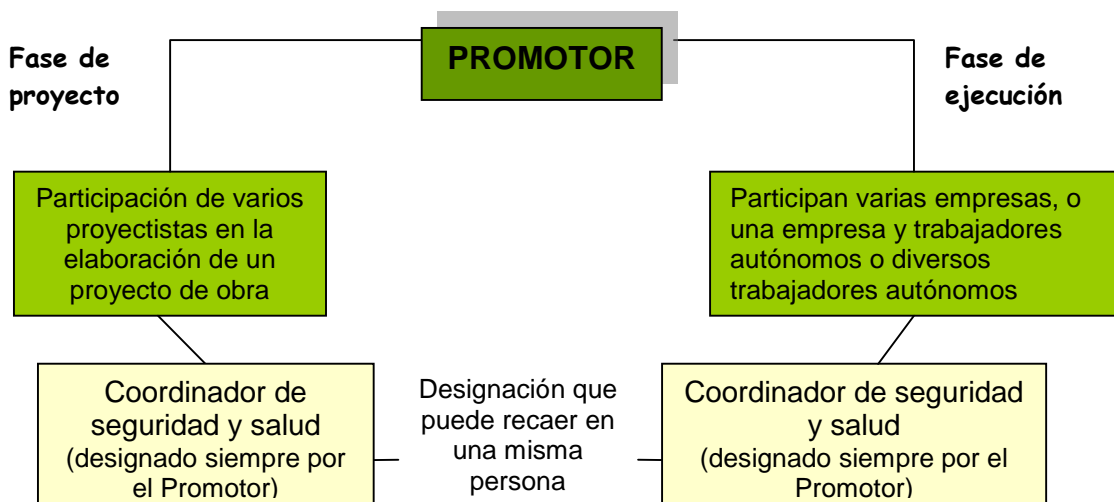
PROMOTOR

Fase de proyecto

Fase de ejecución

Participación de varios proyectistas en la elaboración de un proyecto de obra

Participan varias empresas, o una empresa y trabajadores autónomos o diversos trabajadores autónomos

Coordinador de seguridad y salud (designado siempre por el Promotor)

Designación que puede recaer en una misma persona

Coordinador de seguridad y salud (designado siempre por el Promotor)